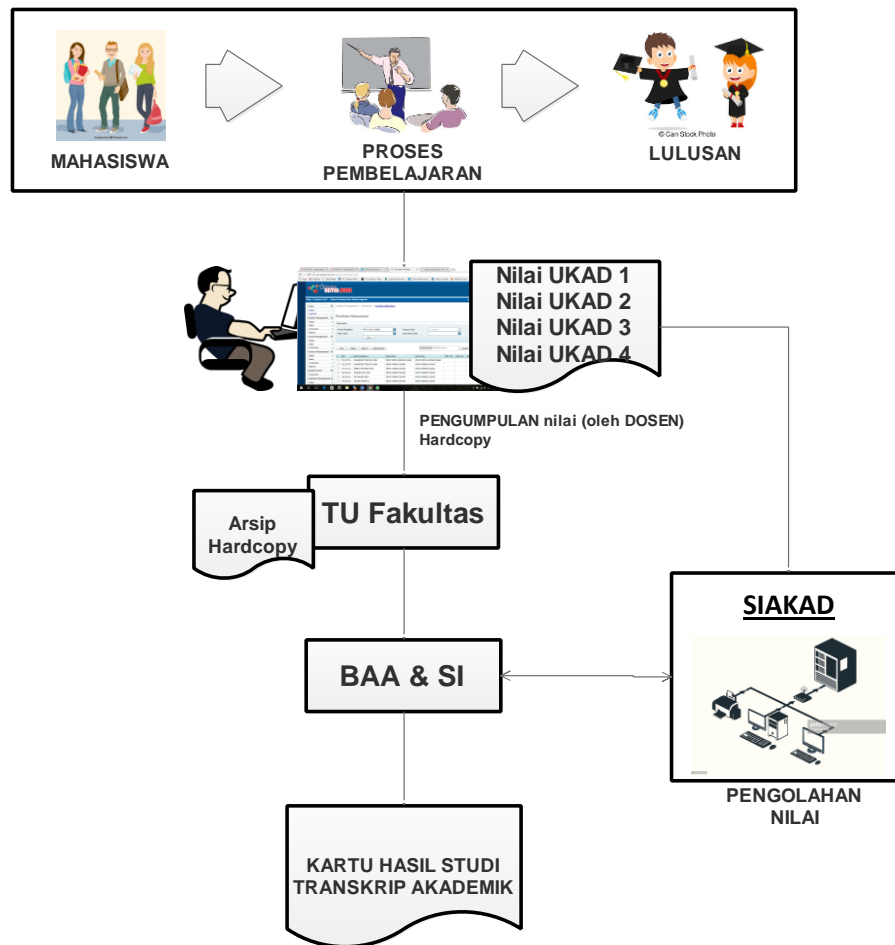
MAHASISWA

PROSES PEMBELAJARAN

© Can Stock Photo

LULUSAN

Nilai UKAD 1
Nilai UKAD 2
Nilai UKAD 3
Nilai UKAD 4

PENGUMPULAN nilai (oleh DOSEN)
Hardcopy

Arsip Hardcopy

TU Fakultas

SIAKAD

BAA & SI

PENGOLAHAN NILAI

KARTU HASIL STUDI
TRANSKRIP AKADEMIK